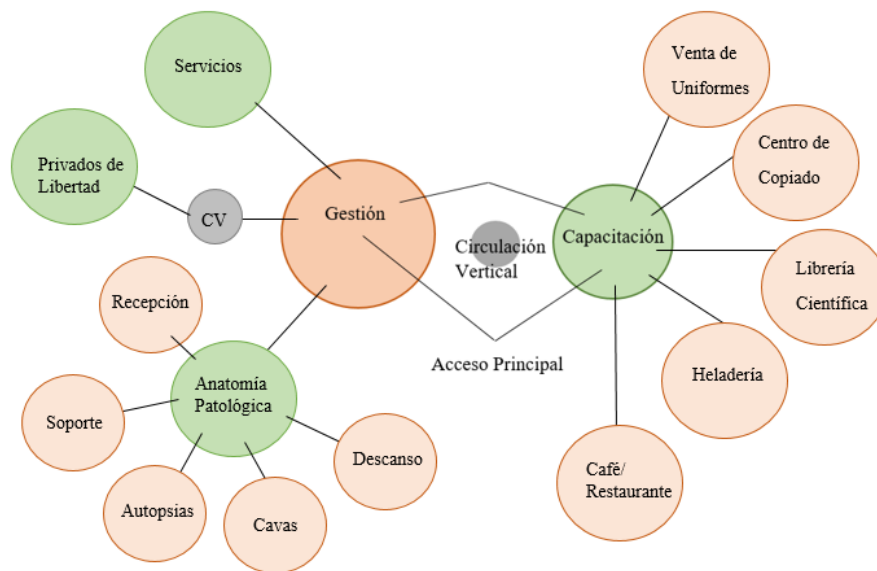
Servicios

Privados de Libertad

CV

Gestión

Circulación Vertical

Capacitación

Venta de Uniformes

Centro de Copiado

Librería Científica

Heladería

Café/ Restaurante

Acceso Principal

Recepción

Anatomía Patológica

Soporte

Autopsias

Cavas

Descanso